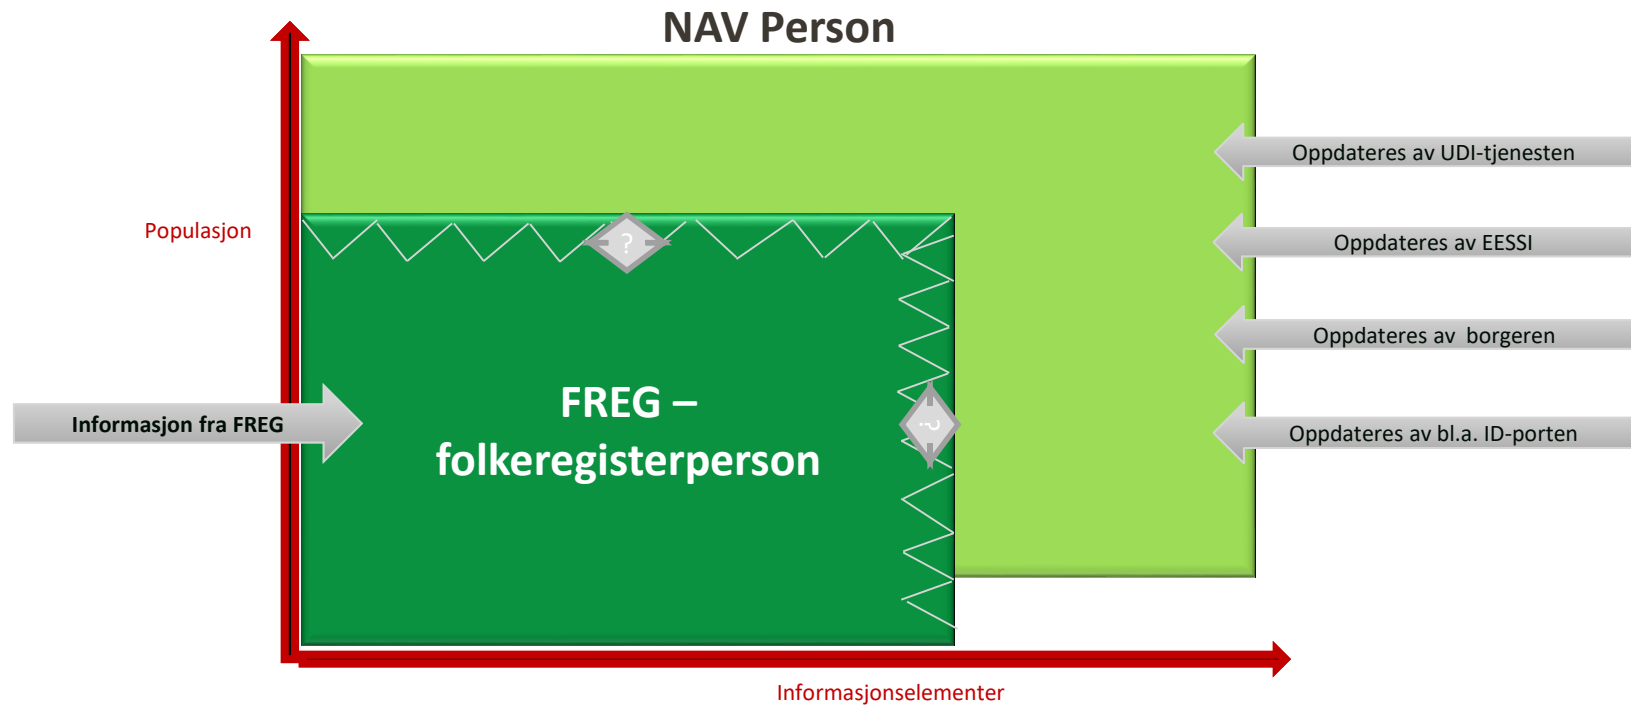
NAV Person

Oppdateres av UDI-tjenesten

Oppdateres av EESSI

Oppdateres av borgeren

Oppdateres av bl.a. ID-porten

Populasjon

?

Informasjon fra FREG

FREG – folkeregisterperson

?

Informasjonselementer